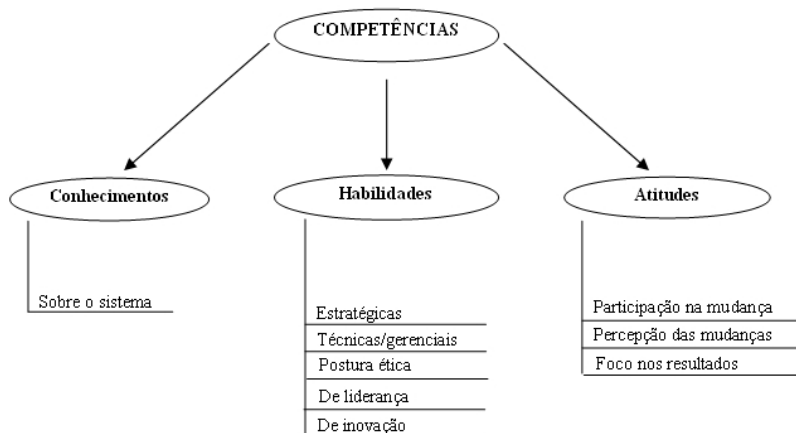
COMPETÊNCIAS

Conhecimentos

Sobre o sistema

Habilidades

Estratégicas

Técnicas/gerenciais

Postura ética

De liderança

De inovação

Atitudes

Participação na mudança

Percepção das mudanças

Foco nos resultados